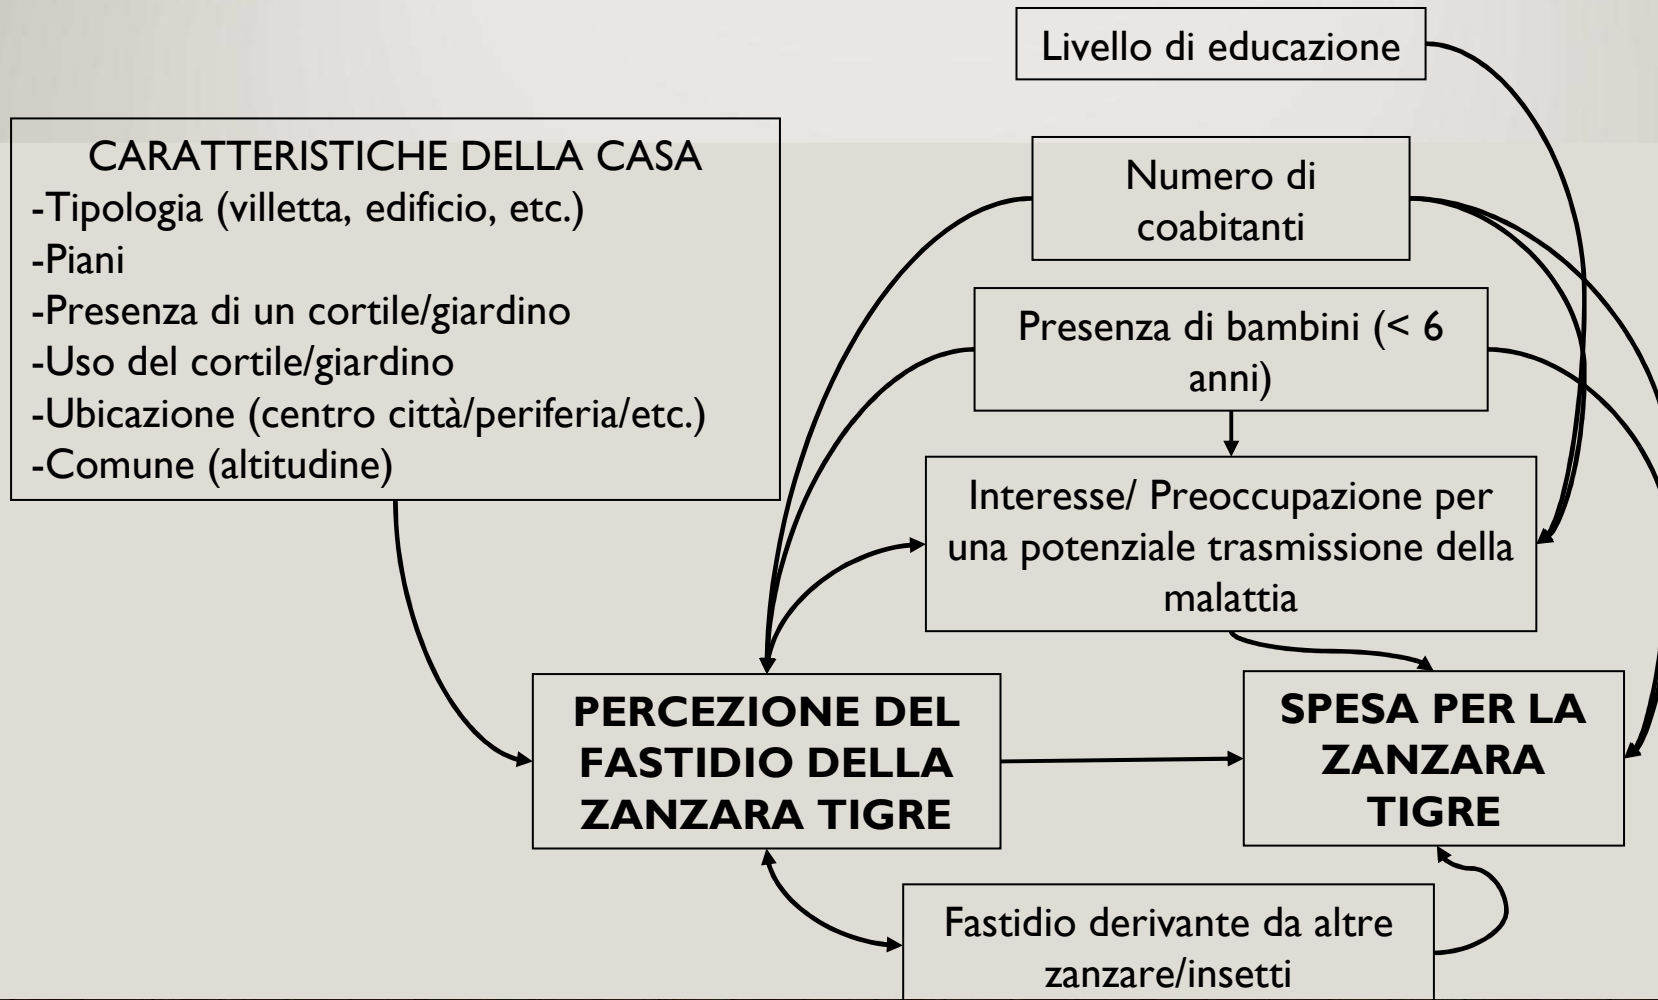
Livello di educazione

CARATTERISTICHE DELLA CASA
-Tipologia (villetta, edificio, etc.)
-Piani
-Presenza di un cortile/giardino
-Uso del cortile/giardino
-Ubicazione (centro città/periferia/etc.)
-Comune (altitudine)

Numero di coabitanti

Presenza di bambini (< 6 anni)

Interesse/ Preoccupazione per una potenziale trasmissione della malattia

**PERCEZIONE DEL FASTIDIO DELLA ZANZARA TIGRE**

**SPESA PER LA ZANZARA TIGRE**

Fastidio derivante da altre zanzare/insetti